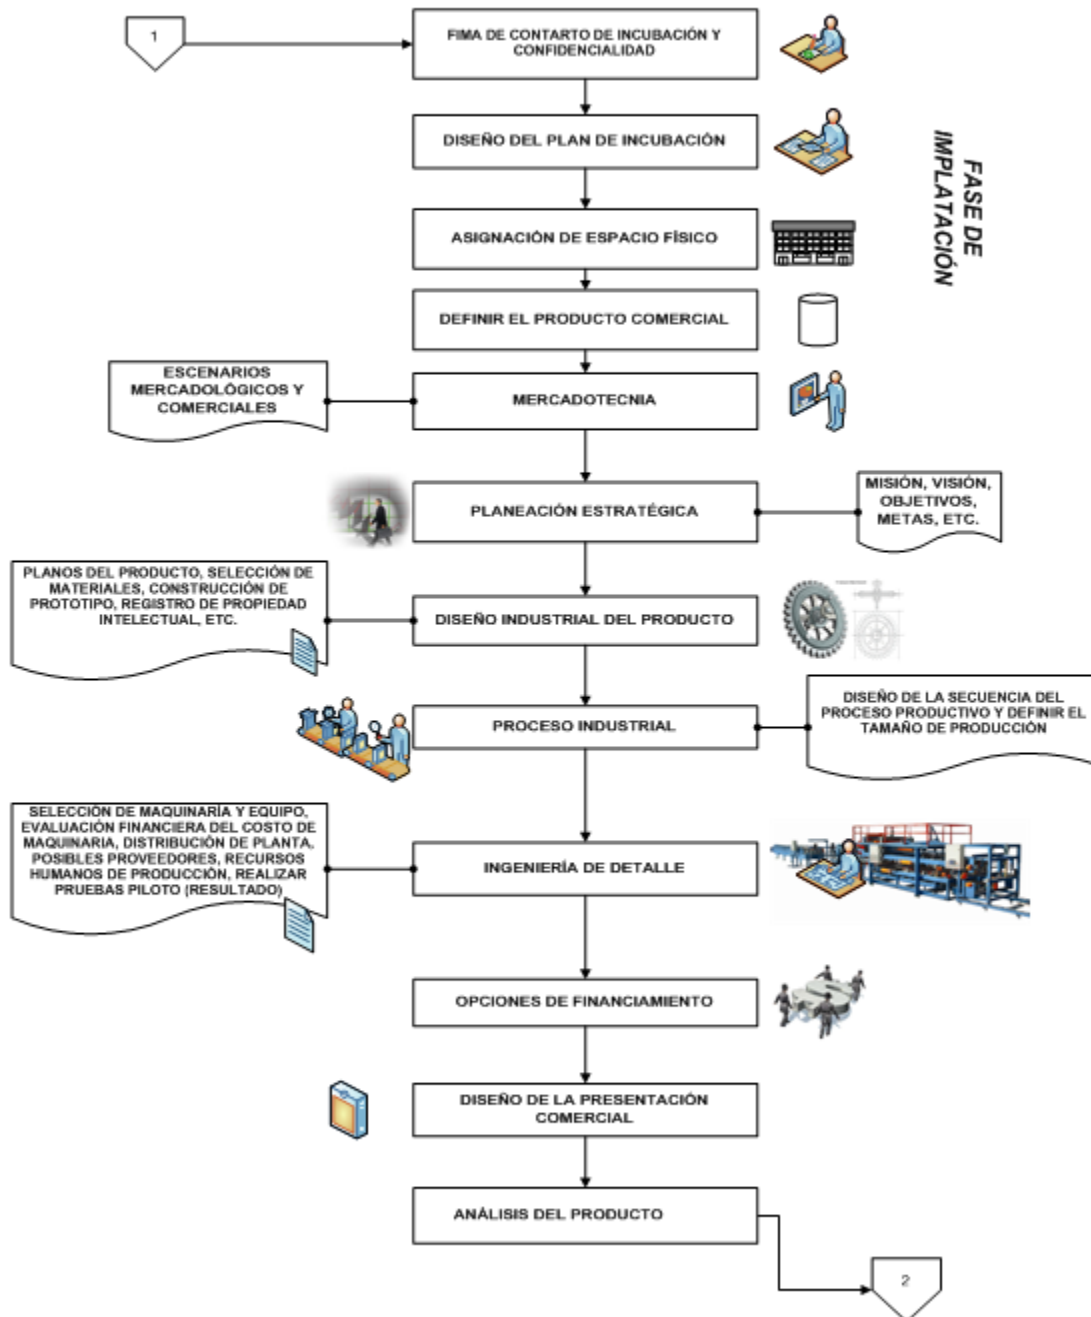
1

FIMA DE CONTARTO DE INCUBACIÓN Y CONFIDENCIALIDAD

DISEÑO DEL PLAN DE INCUBACIÓN

FASE DE IMPLATACIÓN

ASIGNACIÓN DE ESPACIO FÍSICO

DEFINIR EL PRODUCTO COMERCIAL

ESCENARIOS MERCADOLÓGICOS Y COMERCIALES

MERCADOTECNIA

PLANEACIÓN ESTRATÉGICA

MISIÓN, VISIÓN, OBJETIVOS, METAS, ETC.

PLANOS DEL PRODUCTO, SELECCIÓN DE MATERIALES, CONSTRUCCIÓN DE PROTOTIPO, REGISTRO DE PROPIEDAD INTELECTUAL, ETC.

DISEÑO INDUSTRIAL DEL PRODUCTO

PROCESO INDUSTRIAL

DISEÑO DE LA SECUENCIA DEL PROCESO PRODUCTIVO Y DEFINIR EL TAMAÑO DE PRODUCCIÓN

SELECCIÓN DE MAQUINARÍA Y EQUIPO, EVALUACIÓN FINANCIERA DEL COSTO DE MAQUINARIA, DISTRIBUCIÓN DE PLANTA, POSIBLES PROVEEDORES, RECURSOS HUMANOS DE PRODUCCIÓN, REALIZAR PRUEBAS PILOTO (RESULTADO)

INGENIERÍA DE DETALLE

OPCIONES DE FINANCIAMIENTO

DISEÑO DE LA PRESENTACIÓN COMERCIAL

ANÁLISIS DEL PRODUCTO

2